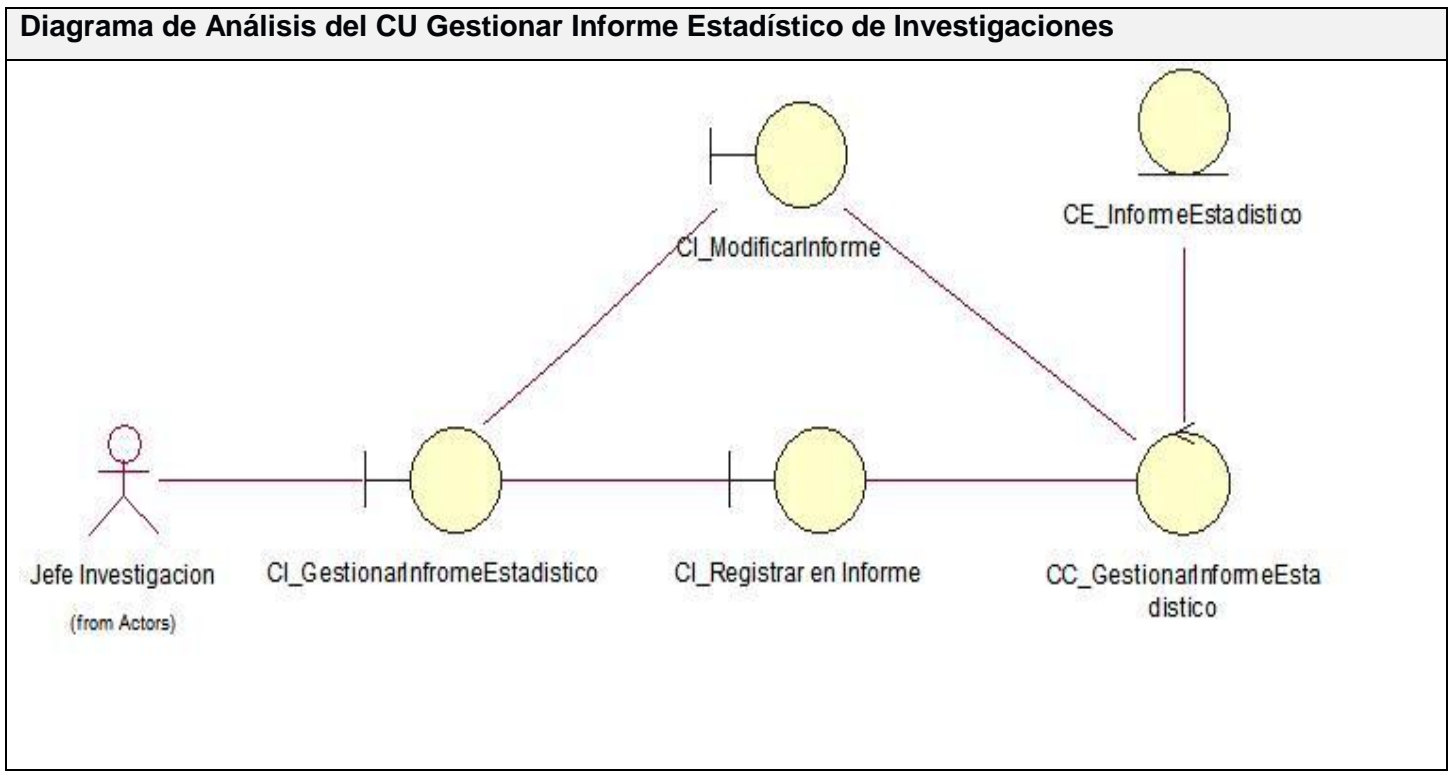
Diagrama de Análisis del CU Gestionar Informe Estadístico de Investigaciones

CI_ModificarInforme

CE_InformeEstadistico

Jefe Investigacion
(from Actors)

CI_GestionarInfromeEstadistico

CI_Registrar en Informe

CC_GestionarInformeEstadistico